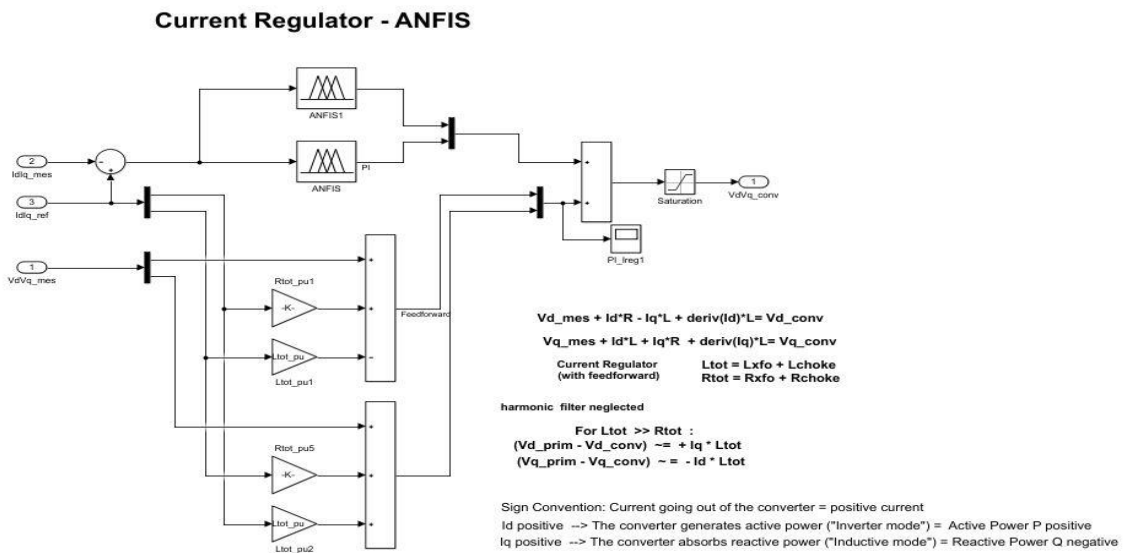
Current Regulator - ANFIS

ANFIS1

ANFIS

PI

2
Idlq_mes

3
Idlq_ref

1
VdVq_mes

Saturation

1
VdVq_conv

PI_Ireg1

Rtot_pu1

-K-

Ltot_pu

Ltot_pu1

Feedforward

Rtot_pu5

-K-

Ltot_pu

Ltot_pu2

Vd_mes + Id*R - Iq*L + deriv(Id)*L= Vd_conv

Vq_mes + Id*L + Iq*R + deriv(Iq)*L= Vq_conv

Current Regulator (with feedforward)

Ltot = Lxfo + Lchoke
Rtot = Rxfo + Rchoke

harmonic filter neglected

For Ltot >> Rtot :
(Vd_prim - Vd_conv) ~= + Iq * Ltot
(Vq_prim - Vq_conv) ~ = - Id * Ltot

Sign Convention: Current going out of the converter = positive current
Id positive --> The converter generates active power ("Inverter mode") = Active Power P positive
Iq positive --> The converter absorbs reactive power ("Inductive mode") = Reactive Power Q negative